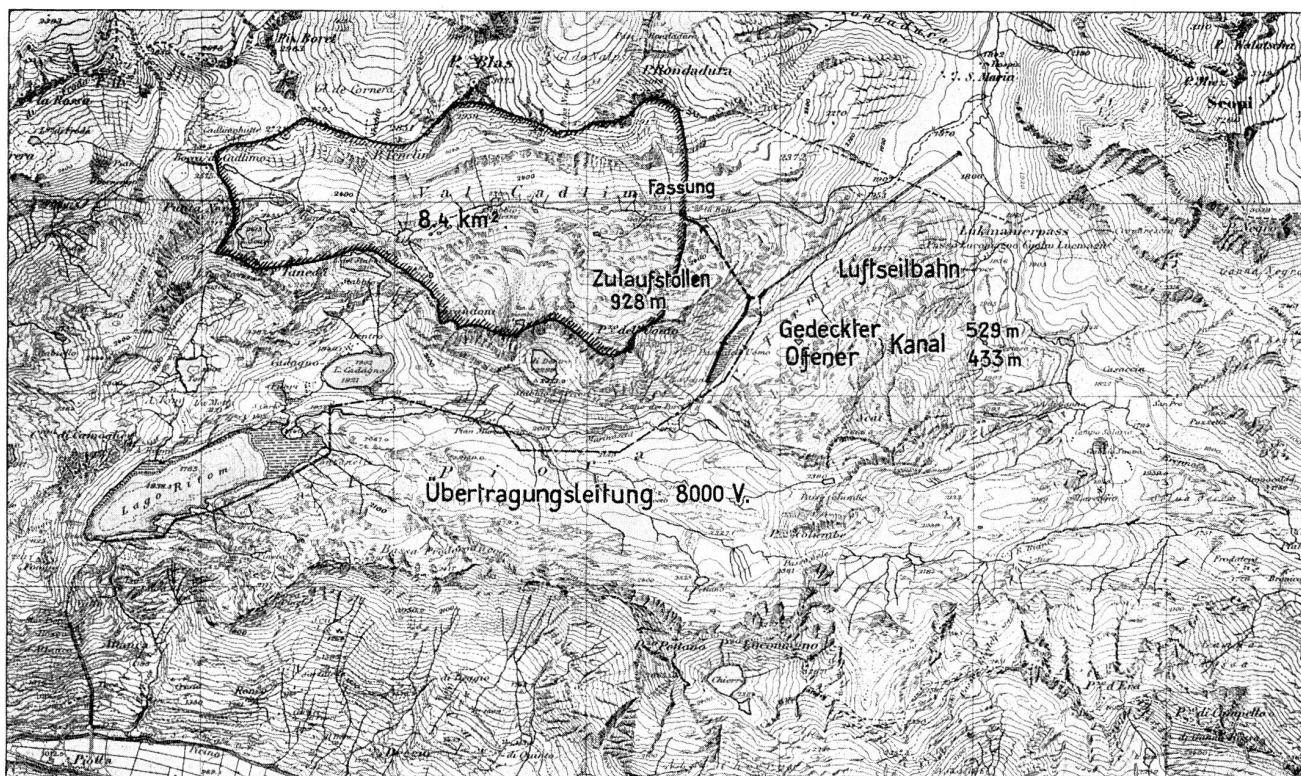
P. Blas
P. Rondadura
S. Maria
Scopi
Val Cadlimo
Fassung
8,4 km²
Zulaufstollen
928 m
Lukmanierpass
Luftseilbahn
Gedeckter
Offener
Kanal
529 m
433 m
L. Cadagno
Lago Ritom
Übertragungsleitung 8000 V.
Piora
Piotta